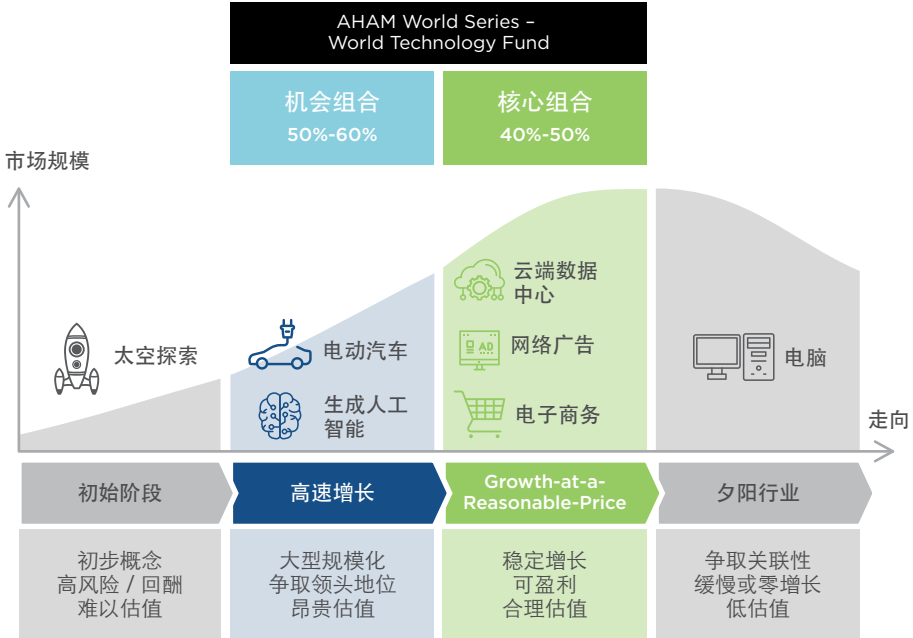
AHAM World Series – World Technology Fund

机会组合
50%-60%

核心组合
40%-50%

市场规模

太空探索

电动汽车

生成人工智能

云端数据中心

AD

网络广告

电子商务

电脑

走向

初始阶段

高速增长

Growth-at-a-Reasonable-Price

夕阳行业

初步概念
高风险 / 回酬
难以估值

大型规模化
争取领头地位
昂贵估值

稳定增长
可盈利
合理估值

争取关联性
缓慢或零增长
低估值